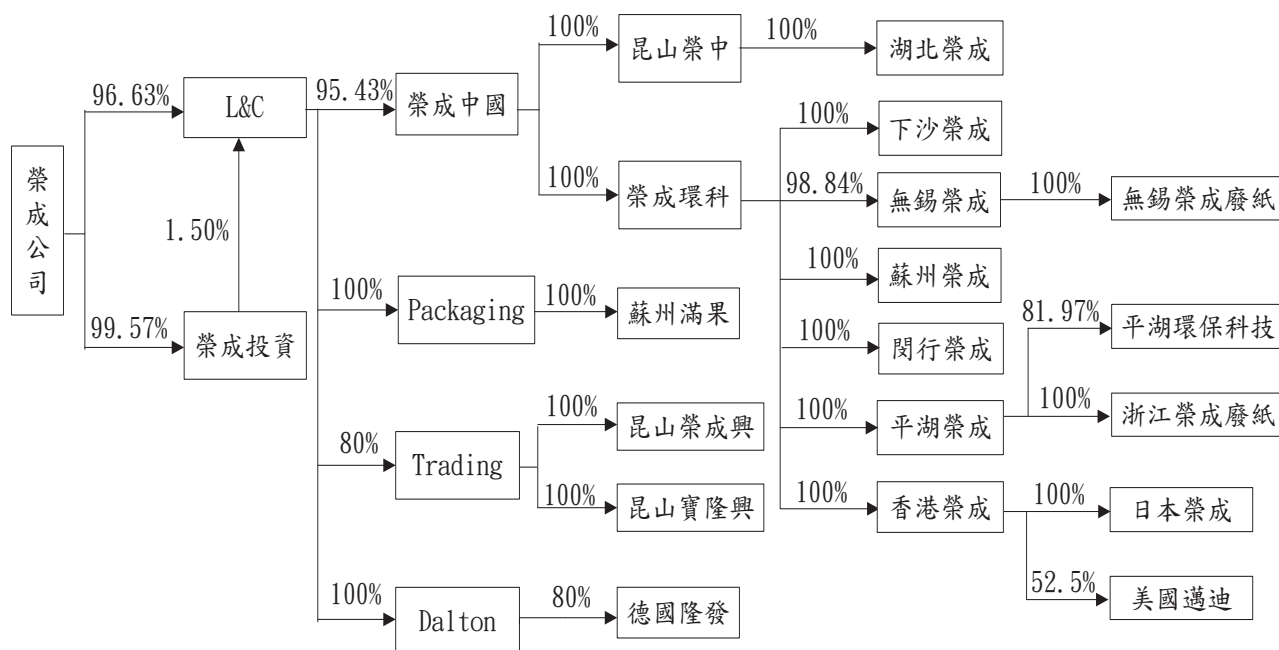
榮成公司

96.63%
L&C
1.50%
99.57%
榮成投資

95.43%
榮成中國
100%
昆山榮中
100%
湖北榮成
100%
榮成環科
100%
下沙榮成
98.84%
無錫榮成
100%
無錫榮成廢紙
100%
蘇州榮成
100%
閔行榮成
100%
平湖榮成
81.97%
平湖環保科技
100%
浙江榮成廢紙
100%
香港榮成
100%
日本榮成
52.5%
美國邁迪

100%
Packaging
100%
蘇州滿果

80%
Trading
100%
昆山榮成興
100%
昆山寶隆興

100%
Dalton
80%
德國隆發